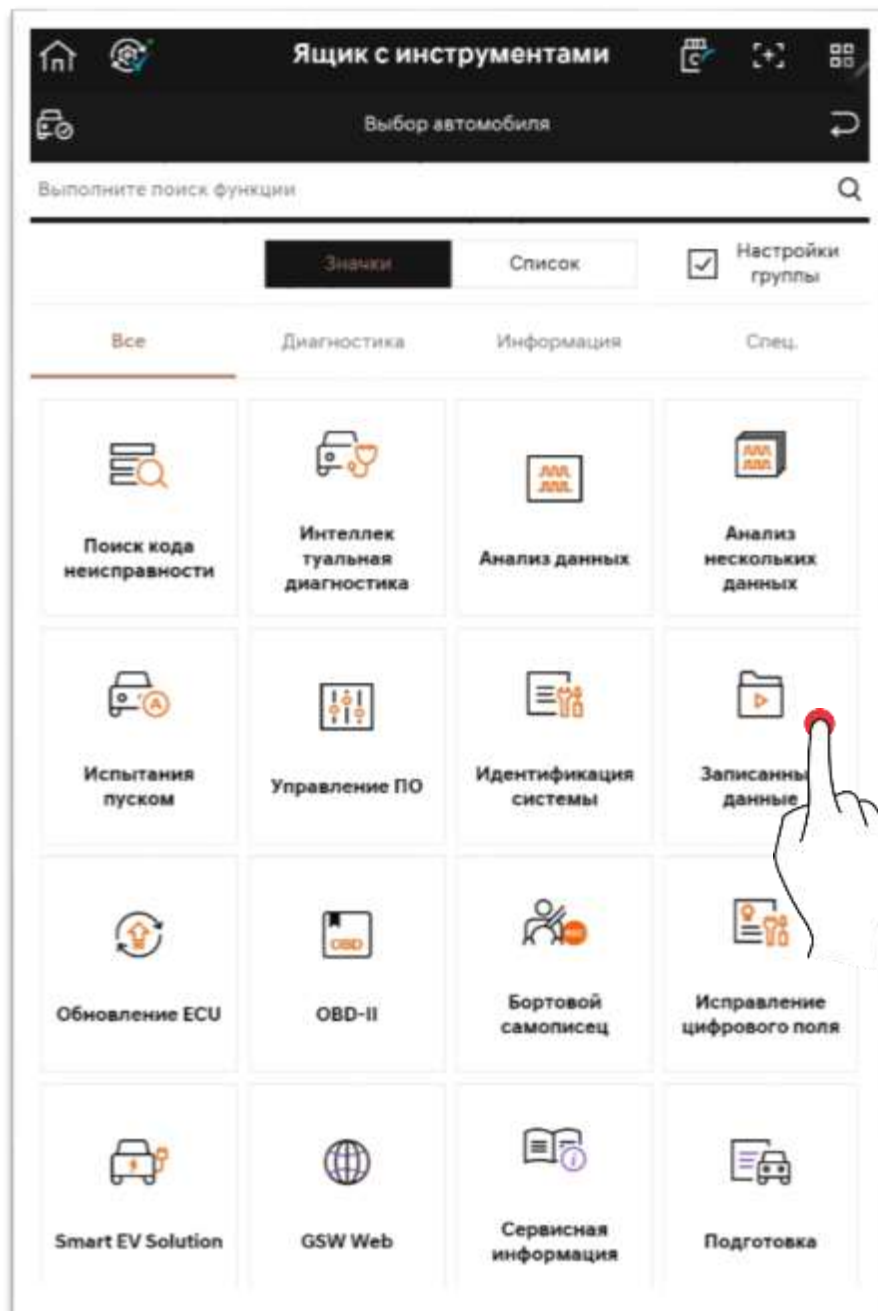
Ящик с инструментами

Выбор автомобиля

Выполните поиск функции

Значки
Список
Настройки группы

Все
Диагностика
Информация
Спец.

Поиск кода неисправности

Интеллек туальная диагностика

Анализ данных

Анализ нескольких данных

Испытания пуском

Управление ПО

Идентификация системы

Записанны данные

Обновление ECU

OBD-II

Бортовой самописец

Исправление цифрового поля

Smart EV Solution

GSW Web

Сервисная информация

Подготовка